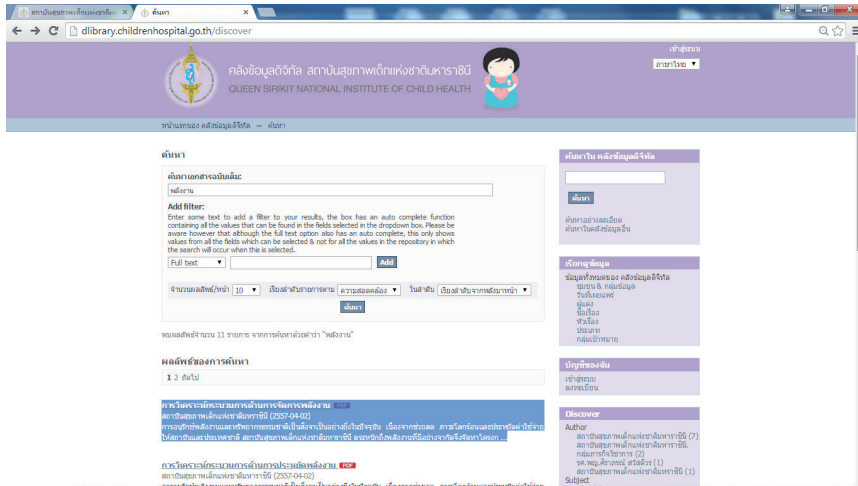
สถาบันสุขภาพเด็กแห่งชาติมห × | ค้นหา ×

dlibrary.childrenhospital.go.th/discover

เข้าสู่ระบบ
ภาษาไทย ▼

คลังข้อมูลดิจิทัล สถาบันสุขภาพเด็กแห่งชาติมหาราชินี
QUEEN SIRIKIT NATIONAL INSTITUTE OF CHILD HEALTH

หน้าแรกของ คลังข้อมูลดิจิทัล → ค้นหา

ค้นหา

ค้นหาเอกสารฉบับเต็ม:
พลังงาน

Add filter:
Enter some text to add a filter to your results, the box has an auto complete function containing all the values that can be found in the fields selected in the dropdown box. Please be aware however that although the full text option also has an auto complete, this only shows values from all the fields which can be selected & not for all the values in the repository in which the search will occur when this is selected.

Full text ▼ Add

จำนวนผลลัพธ์/หน้า 10 ▼ เรียงลำดับรายการตาม ความสอดคล้อง ▼ ในลำดับ เรียงลำดับจากหลังมาหน้า ▼
ค้นหา

พบผลลัพธ์จำนวน 11 รายการ จากการค้นหาด้วยคำว่า "พลังงาน"

ผลลัพธ์ของการค้นหา

1 2 ถัดไป

การวิเคราะห์กระบวนการด้านการจัดการพลังงาน PDF
สถาบันสุขภาพเด็กแห่งชาติมหาราชินี (2557-04-02)
การอนุรักษ์พลังงานและทรัพยากรธรรมชาติเป็นสิ่งจำเป็นอย่างยิ่งในปัจจุบัน เนื่องจากช่วยลด ภาวะโลกร้อนและประหยัดค่าใช้จ่ายให้สถาบันและประเทศชาติ สถาบันสุขภาพเด็กแห่งชาติมหาราชินี ตระหนักถึงพลังงานที่มีอย่างจำกัดจึงจัดการให้ออก ...

การวิเคราะห์กระบวนการด้านการประหยัดพลังงาน PDF
สถาบันสุขภาพเด็กแห่งชาติมหาราชินี (2557-04-02)

ค้นหาใน คลังข้อมูลดิจิทัล
ค้นหา
ค้นหาอย่างละเอียด
ค้นหาในคลังข้อมูลอื่น

เรียกดูข้อมูล
ข้อมูลทั้งหมดของ คลังข้อมูลดิจิทัล
ชุมชน & กลุ่มข้อมูล
วันที่เผยแพร่
ผู้แต่ง
ชื่อเรื่อง
หัวเรื่อง
ประเภท
กลุ่มเป้าหมาย

บัญชีของฉัน
เข้าสู่ระบบ
ลงทะเบียน

Discover
Author
สถาบันสุขภาพเด็กแห่งชาติมหาราชินี (7)
สถาบันสุขภาพเด็กแห่งชาติมหาราชินี. กลุ่มภารกิจวิชาการ (2)
รศ.พญ.ศิราภรณ์ สวัสดิวร (1)
สถาบันสุขภาพเด็กแห่งชาติมหาราชินี (1)
Subject